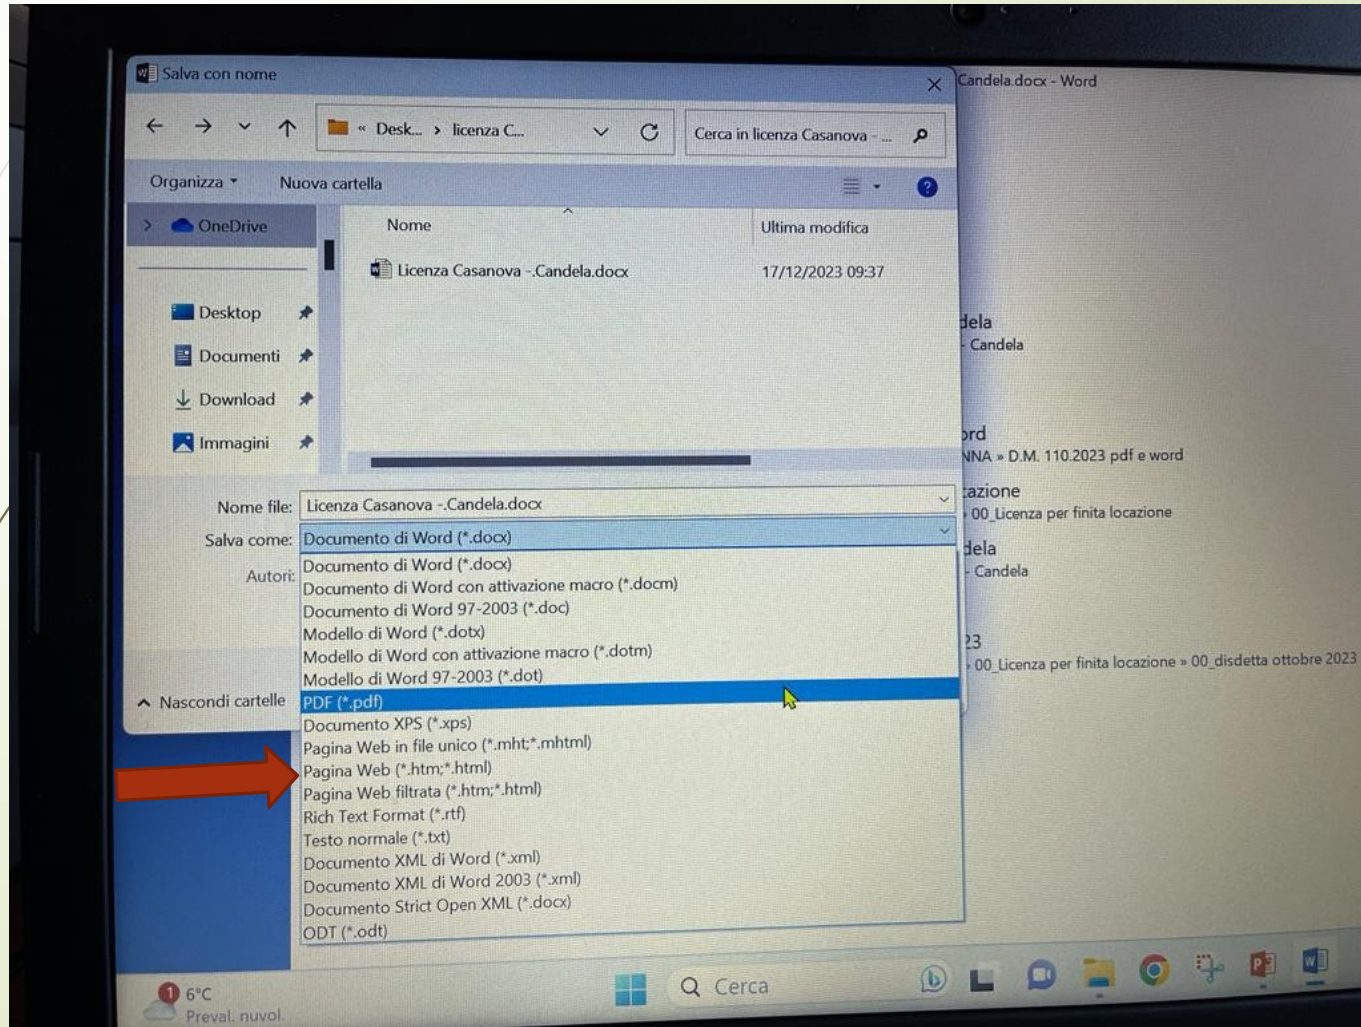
Salva con nome

Desk... > licenza C...

Cerca in licenza Casanova - ...

Organizza ▾ Nuova cartella

OneDrive

Desktop

Documenti

Download

Immagini

Nome

Ultima modifica

Licenza Casanova -.Candela.docx 17/12/2023 09:37

Nome file: Licenza Casanova -.Candela.docx

Salva come: Documento di Word (*.docx)

Autori:

Documento di Word (*.docx)
Documento di Word con attivazione macro (*.docm)
Documento di Word 97-2003 (*.doc)
Modello di Word (*.dotx)
Modello di Word con attivazione macro (*.dotm)
Modello di Word 97-2003 (*.dot)
PDF (*.pdf)
Documento XPS (*.xps)
Pagina Web in file unico (*.mht;*.mhtml)
Pagina Web (*.htm;*.html)
Pagina Web filtrata (*.htm;*.html)
Rich Text Format (*.rtf)
Testo normale (*.txt)
Documento XML di Word (*.xml)
Documento XML di Word 2003 (*.xml)
Documento Strict Open XML (*.docx)
ODT (*.odt)

Nascondi cartelle

Candela.docx - Word

dela
- Candela

ord
NNA » D.M. 110.2023 pdf e word

azione
00_Licenza per finita locazione

dela
- Candela

23
00_Licenza per finita locazione » 00_disdetta ottobre 2023

6°C
Preval. nuvol.

Cerca